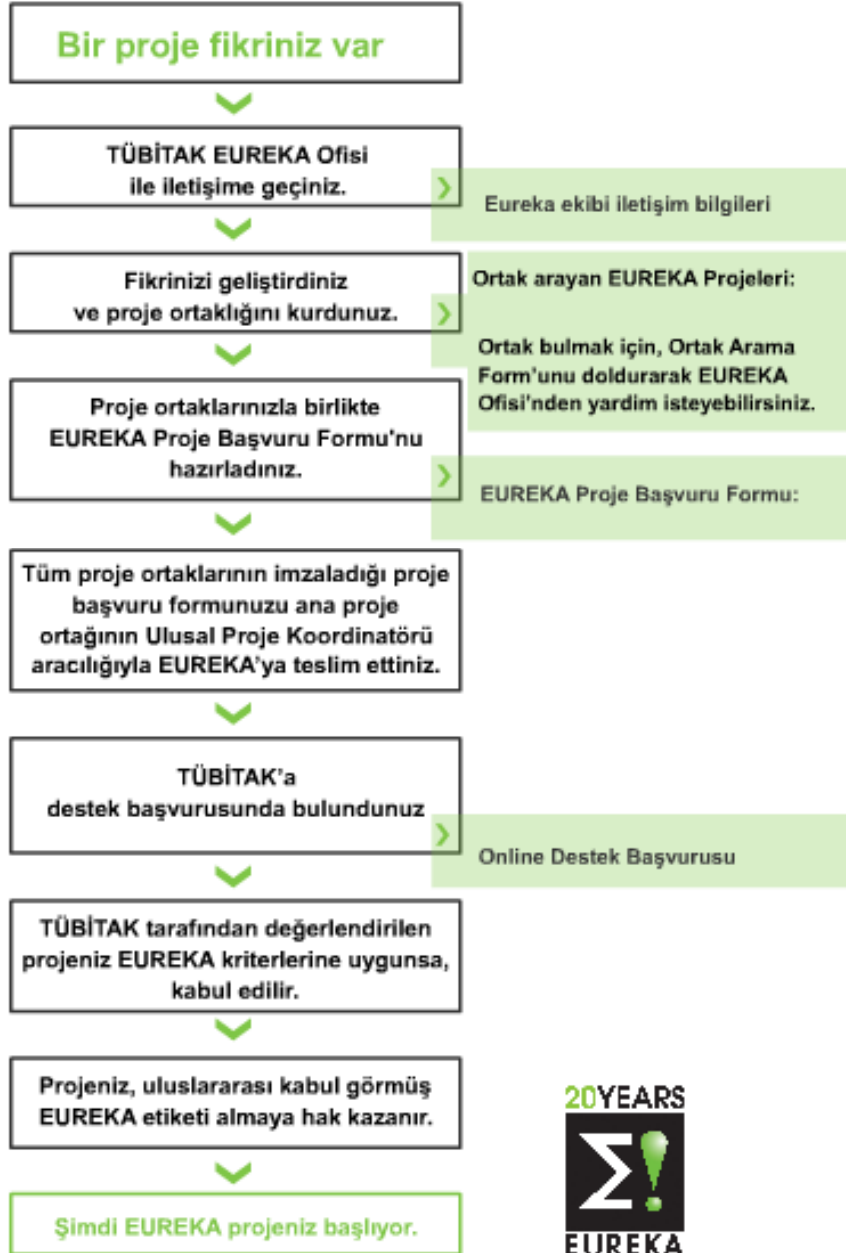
Bir proje fikriniz var

TÜBİTAK EUREKA Ofisi ile iletişime geçiniz.

Eureka ekibi iletişim bilgileri

Fikrinizi geliştirdiniz ve proje ortaklığını kurdunuz.

Ortak arayan EUREKA Projeleri:

Ortak bulmak için, Ortak Arama Form'unu doldurarak EUREKA Ofisi'nden yardim isteyebilirsiniz.

Proje ortaklarınızla birlikte EUREKA Proje Başvuru Formu'nu hazırladınız.

EUREKA Proje Başvuru Formu:

Tüm proje ortaklarının imzaladığı proje başvuru formunuzu ana proje ortağının Ulusal Proje Koordinatörü aracılığıyla EUREKA'ya teslim ettiniz.

TÜBİTAK'a destek başvurusunda bulundunuz

Online Destek Başvurusu

TÜBİTAK tarafından değerlendirilen projeniz EUREKA kriterlerine uygunsa, kabul edilir.

Projeniz, uluslararası kabul görmüş EUREKA etiketi almaya hak kazanır.

20YEARS

EUREKA

Şimdi EUREKA projeniz başlıyor.